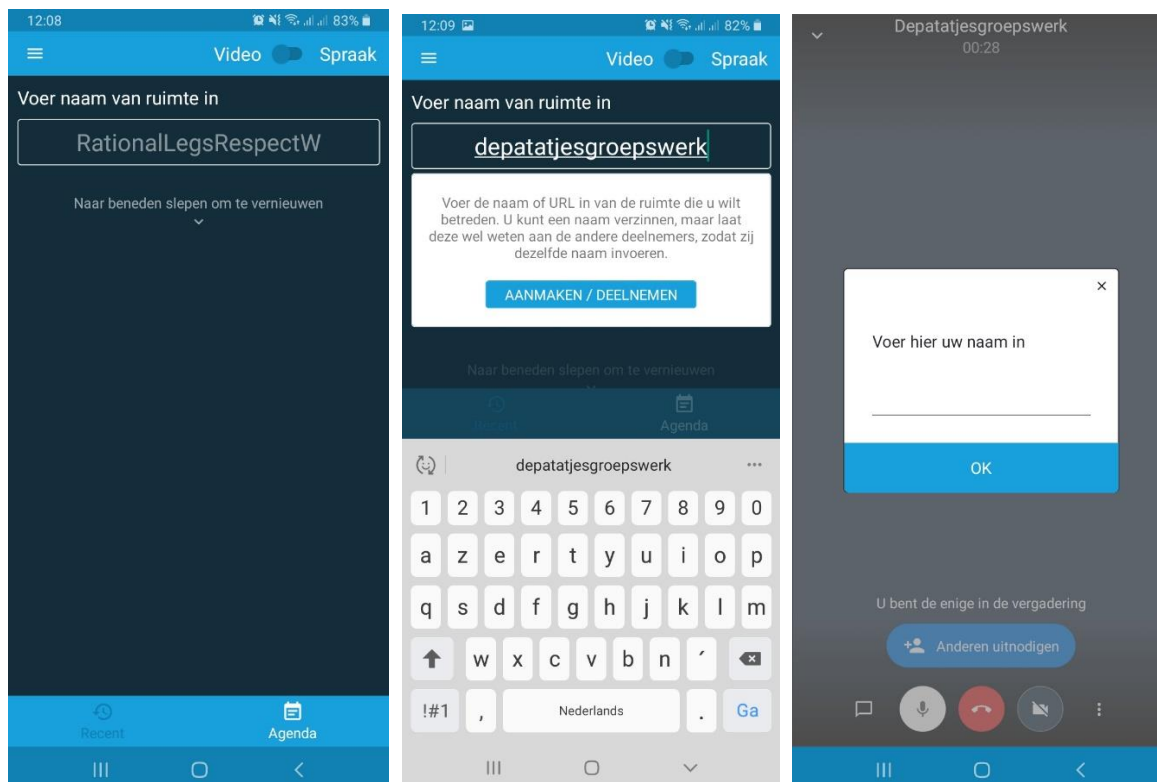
12:08
83%
Video Spraak
Voer naam van ruimte in
RationalLegsRespectW
Naar beneden slepen om te vernieuwen
Recent
Agenda

12:09
82%
Video Spraak
Voer naam van ruimte in
depatatjesgroepswerk
Voer de naam of URL in van de ruimte die u wilt betreden. U kunt een naam verzinnen, maar laat deze wel weten aan de andere deelnemers, zodat zij dezelfde naam invoeren.
AANMAKEN / DEELNEMEN
Naar beneden slepen om te vernieuwen
Recent
Agenda
depatatjesgroepswerk
1 2 3 4 5 6 7 8 9 0
a z e r t y u i o p
q s d f g h j k l m
w x c v b n ´
!#1 , Nederlands . Ga

Depatatjesgroepswerk
00:28
Voer hier uw naam in
OK
U bent de enige in de vergadering
Anderen uitnodigen